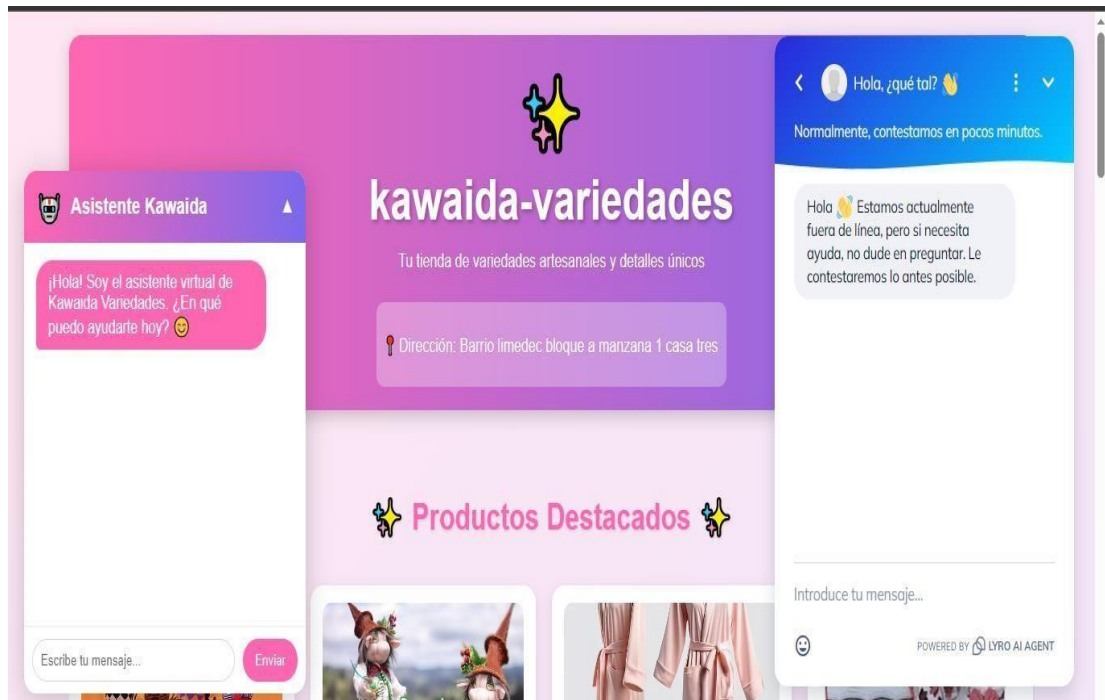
✨

kawaida-variedades

Tu tienda de variedades artesanales y detalles únicos

📍 Dirección: Barrio limedec bloque a manzana 1 casa tres

Asistente Kawaida ▲

¡Hola! Soy el asistente virtual de Kawaida Variedades. ¿En qué puedo ayudarte hoy? 😊

Escribe tu mensaje...

Enviar

Hola, ¿qué tal? 👋

Normalmente, contestamos en pocos minutos.

Hola 👋 Estamos actualmente fuera de línea, pero si necesita ayuda, no dude en preguntar. Le contestaremos lo antes posible.

Introduce tu mensaje...

POWERED BY LYRO AI AGENT

✨ Productos Destacados ✨